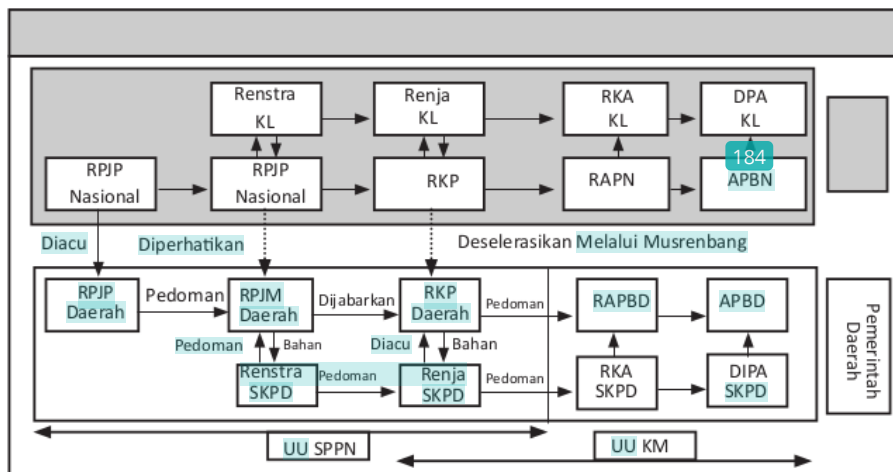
Renstra KL

Renja KL

RKA KL

DPA KL

RPJP Nasional

RPJP Nasional

RKP

RAPN

184

APBN

Diacu

Diperhatikan

Deselerasikan Melalui Musrenbang

RPJP Daerah

Pedoman

RPJM Daerah

Dijabarkan

RKP Daerah

Pedoman

RAPBD

APBD

Pedoman

Bahan

Diacu

Bahan

Renstra SKPD

Pedoman

Renja SKPD

Pedoman

RKA SKPD

DIPA SKPD

Pemerintah Daerah

UU SPPN

UU KM